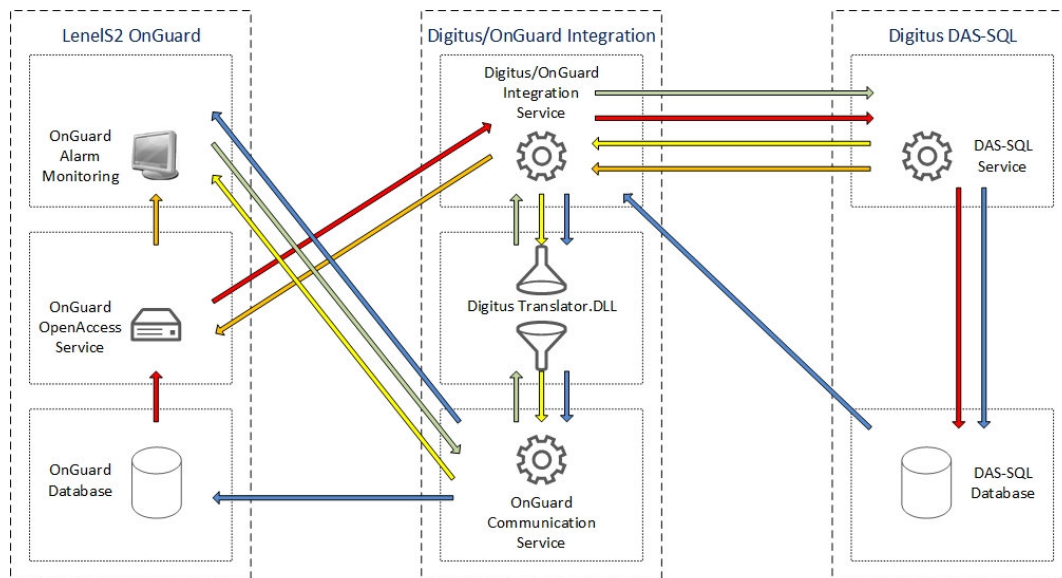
LenelS2 OnGuard

OnGuard Alarm Monitoring

OnGuard OpenAccess Service

OnGuard Database

Digitus/OnGuard Integration

Digitus/OnGuard Integration Service

Digitus Translator.DLL

OnGuard Communication Service

Digitus DAS-SQL

DAS-SQL Service

DAS-SQL Database